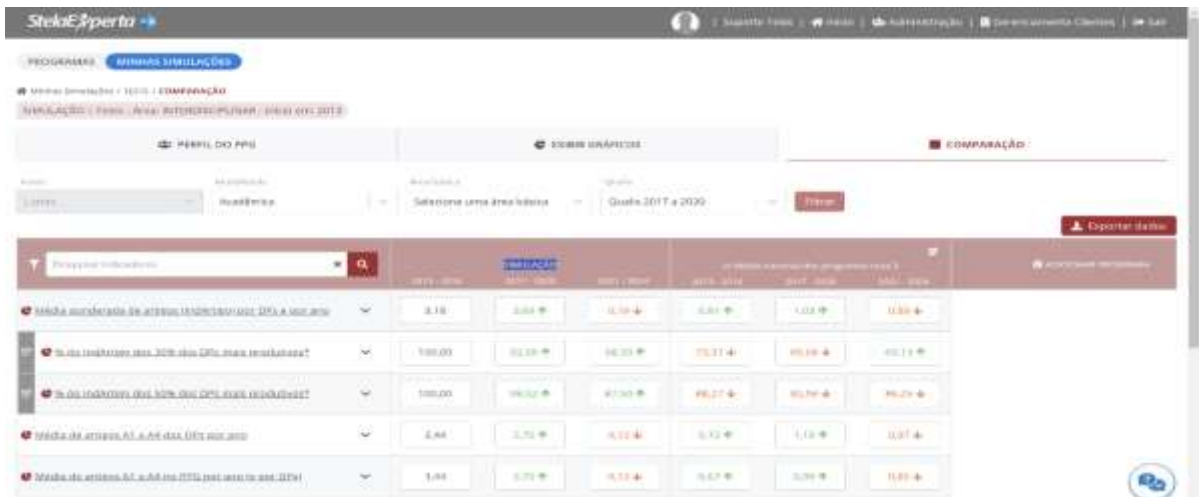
StelaExperta

Suporte Telas | Início | Administração | Gerenciamento Clientes | Sair

PROGRAMAS MINHAS SIMULAÇÕES

Minhas Simulações / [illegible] / COMPARAÇÃO

SIMULAÇÃO | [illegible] - Área: INTERDISCIPLINAR - Início em 2013

PERFIL DO PPG

EXIBIR GRÁFICOS

COMPARAÇÃO

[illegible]

Academia

Acadêmico

Área básica

Selecione uma área básica

Quadri

Quadri 2017 a 2020

Filtrar

Exportar dados

Pesquisar Indicadores

SIMULAÇÃO

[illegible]

ADICIONAR PROGRAMA

| | | | | | | | |
|---|---|---|---|---|---|---|---|
| Média ponderada de artigos (restritos) por DPs e por ano | 3,18 | 3,03 | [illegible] | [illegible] | 1,03 | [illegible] |
| % do indprod dos 30% dos DPs mais produtivos? | 100,00 | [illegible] | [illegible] | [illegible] | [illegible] | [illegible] |
| % do indprod dos 50% dos DPs mais produtivos? | 100,00 | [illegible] | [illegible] | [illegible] | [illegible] | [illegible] |
| Média de artigos A1 a A4 dos DPs por ano | 2,44 | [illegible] | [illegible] | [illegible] | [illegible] | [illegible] |
| Média de artigos A1 a A4 no PPG por ano (e por DPs) | 1,44 | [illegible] | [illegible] | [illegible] | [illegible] | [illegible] |